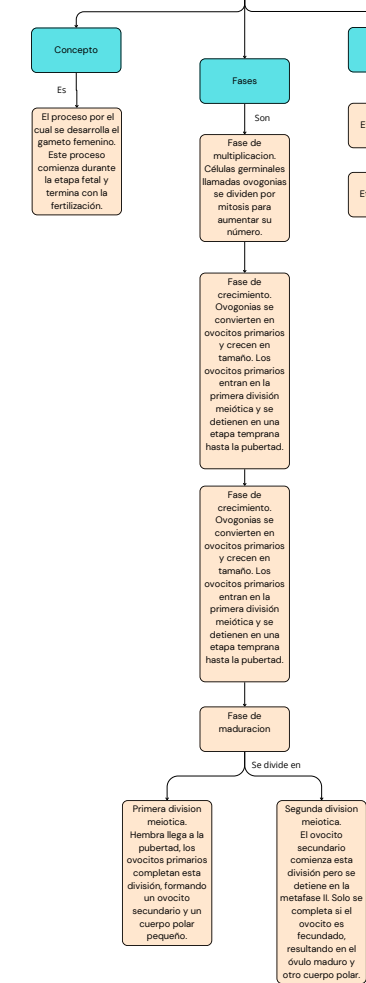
Concepto

Es

El proceso por el cual se desarrolla el gameto femenino. Este proceso comienza durante la etapa fetal y termina con la fertilización.

Fases

Son

Fase de multiplicacion. Células germinales llamadas ovogonias se dividen por mitosis para aumentar su número.

Fase de crecimiento. Ovogonias se convierten en ovocitos primarios y crecen en tamaño. Los ovocitos primarios entran en la primera división meiótica y se detienen en una etapa temprana hasta la pubertad.

Fase de crecimiento. Ovogonias se convierten en ovocitos primarios y crecen en tamaño. Los ovocitos primarios entran en la primera división meiótica y se detienen en una etapa temprana hasta la pubertad.

Fase de maduracion

Se divide en

Primera division meiotica. Hembra llega a la pubertad, los ovocitos primarios completan esta división, formando un ovocito secundario y un cuerpo polar pequeño.

Segunda division meiotica. El ovocito secundario comienza esta división pero se detiene en la metafase II. Solo se completa si el ovocito es fecundado, resultando en el óvulo maduro y otro cuerpo polar.

E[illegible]

E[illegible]